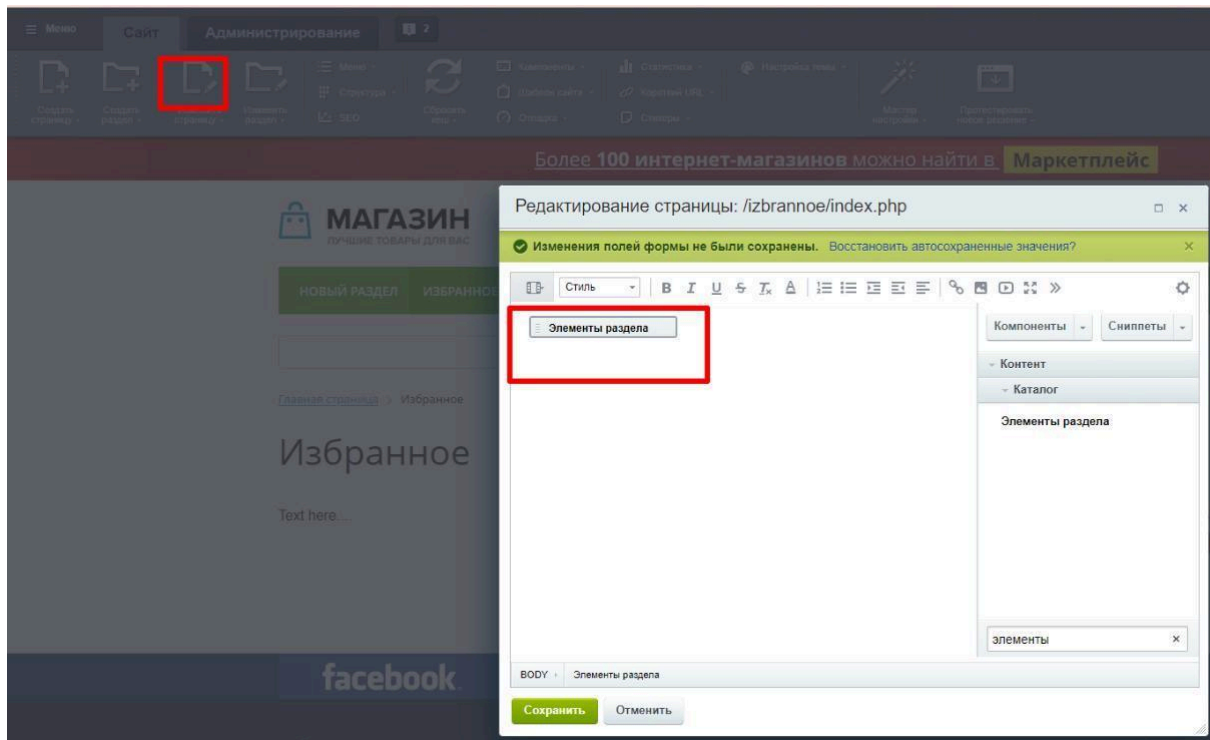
Меню Сайт Администрирование 2

Создать страницу Создать раздел Изменить страницу Изменить раздел Меню Структура SEO Сбросить кеш Компоненты Шаблон сайта Отладка Статистика Короткий URL Стикеры Настройка прав Мастер настройки Протестировать новое решение

Более 100 интернет-магазинов можно найти в Маркетплейс

МАГАЗИН
ЛУЧШИЕ ТОВАРЫ ДЛЯ ВАС

НОВЫЙ РАЗДЕЛ ИЗБРАННОЕ

Главная страница > Избранное

Избранное

Text here...

facebook

Редактирование страницы: /izbrannoe/index.php

Изменения полей формы не были сохранены. Восстановить автосохраненные значения?

Стиль

Элементы раздела

Компоненты Сниппеты
Контент
Каталог
Элементы раздела

элементы

BODY Элементы раздела

Сохранить Отменить